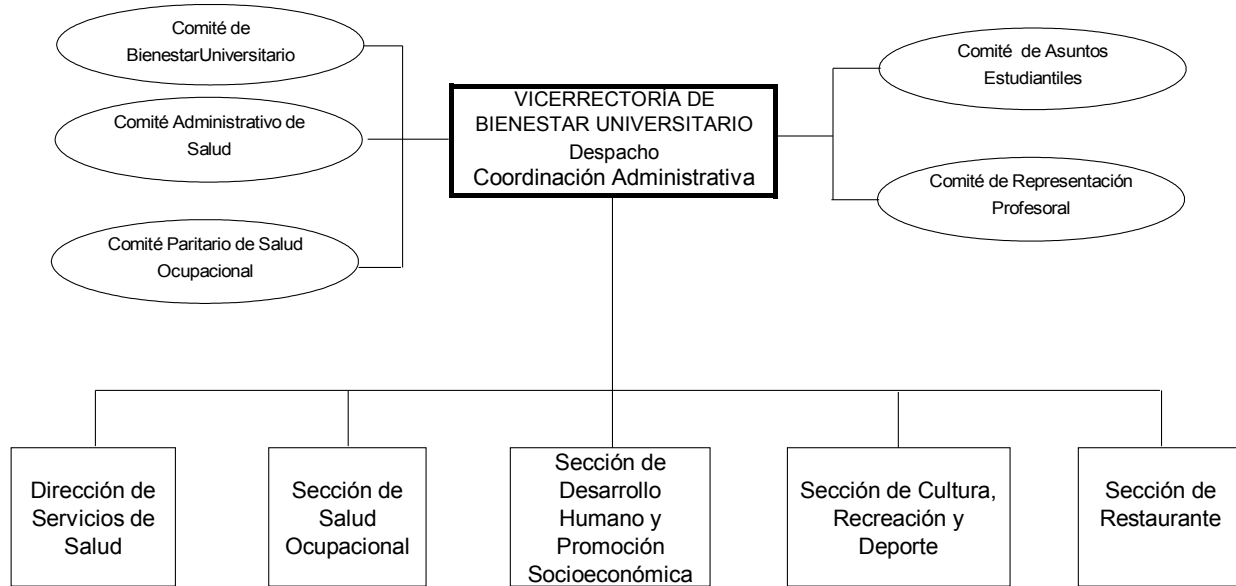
Comité de BienestarUniversitario

Comité Administrativo de Salud

Comité Paritario de Salud Ocupacional

VICERRECTORÍA DE BIENESTAR UNIVERSITARIO
Despacho
Coordinación Administrativa

Comité de Asuntos Estudiantiles

Comité de Representación Profesoral

Dirección de Servicios de Salud

Sección de Salud Ocupacional

Sección de Desarrollo Humano y Promoción Socioeconómica

Sección de Cultura, Recreación y Deporte

Sección de Restaurante